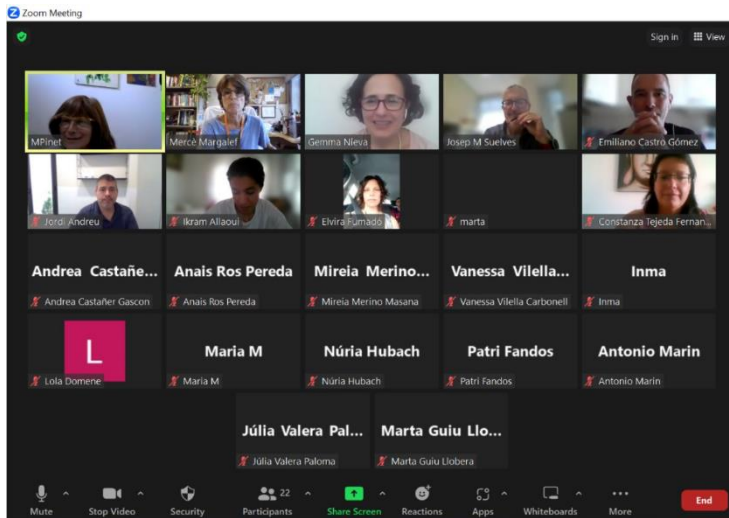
Zoom Meeting

Sign in View

MPinet

Mercè Margalef

Gemma Nieva

Josep M Suelves

Emiliano Castro Gómez

Jordi Andreu

Ikram Allaoui

Elvira Fumadó

marta

Constanza Tejeda Fernan...

Andrea Castañe...

Andrea Castañer Gascon

Anais Ros Pereda

Anais Ros Pereda

Mireia Merino...

Mireia Merino Masana

Vanessa Vilella...

Vanessa Vilella Carbonell

Inma

Inma

L

Lola Domene

Maria M

Maria M

Núria Hubach

Núria Hubach

Patri Fandos

Patri Fandos

Antonio Marin

Antonio Marin

Júlia Valera Pal...

Júlia Valera Paloma

Marta Guiu Llo...

Marta Guiu Llobera

Mute

Stop Video

Security

22

Participants

Share Screen

Reactions

Apps

Whiteboards

More

End